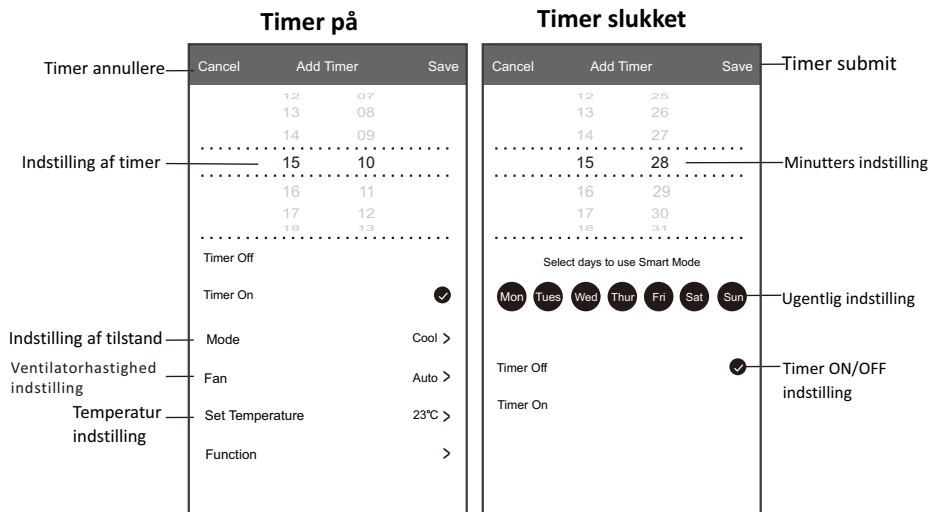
Timer på

Timer slukket

Timer annullere

Cancel Add Timer Save

12 07
13 08
14 09
15 10
16 11
17 12
18 13

Indstilling af timer

Timer Off

Timer On

Indstilling af tilstand

Mode Cool >

Ventilatorhastighed indstilling

Fan Auto >

Temperatur indstilling

Set Temperature 23℃ >

Function >

Cancel Add Timer Save

Timer submit

12 25
13 26
14 27
15 28
16 29
17 30
18 31

Minutters indstilling

Select days to use Smart Mode

Mon Tues Wed Thur Fri Sat Sun

Ugentlig indstilling

Timer Off

Timer On

Timer ON/OFF indstilling